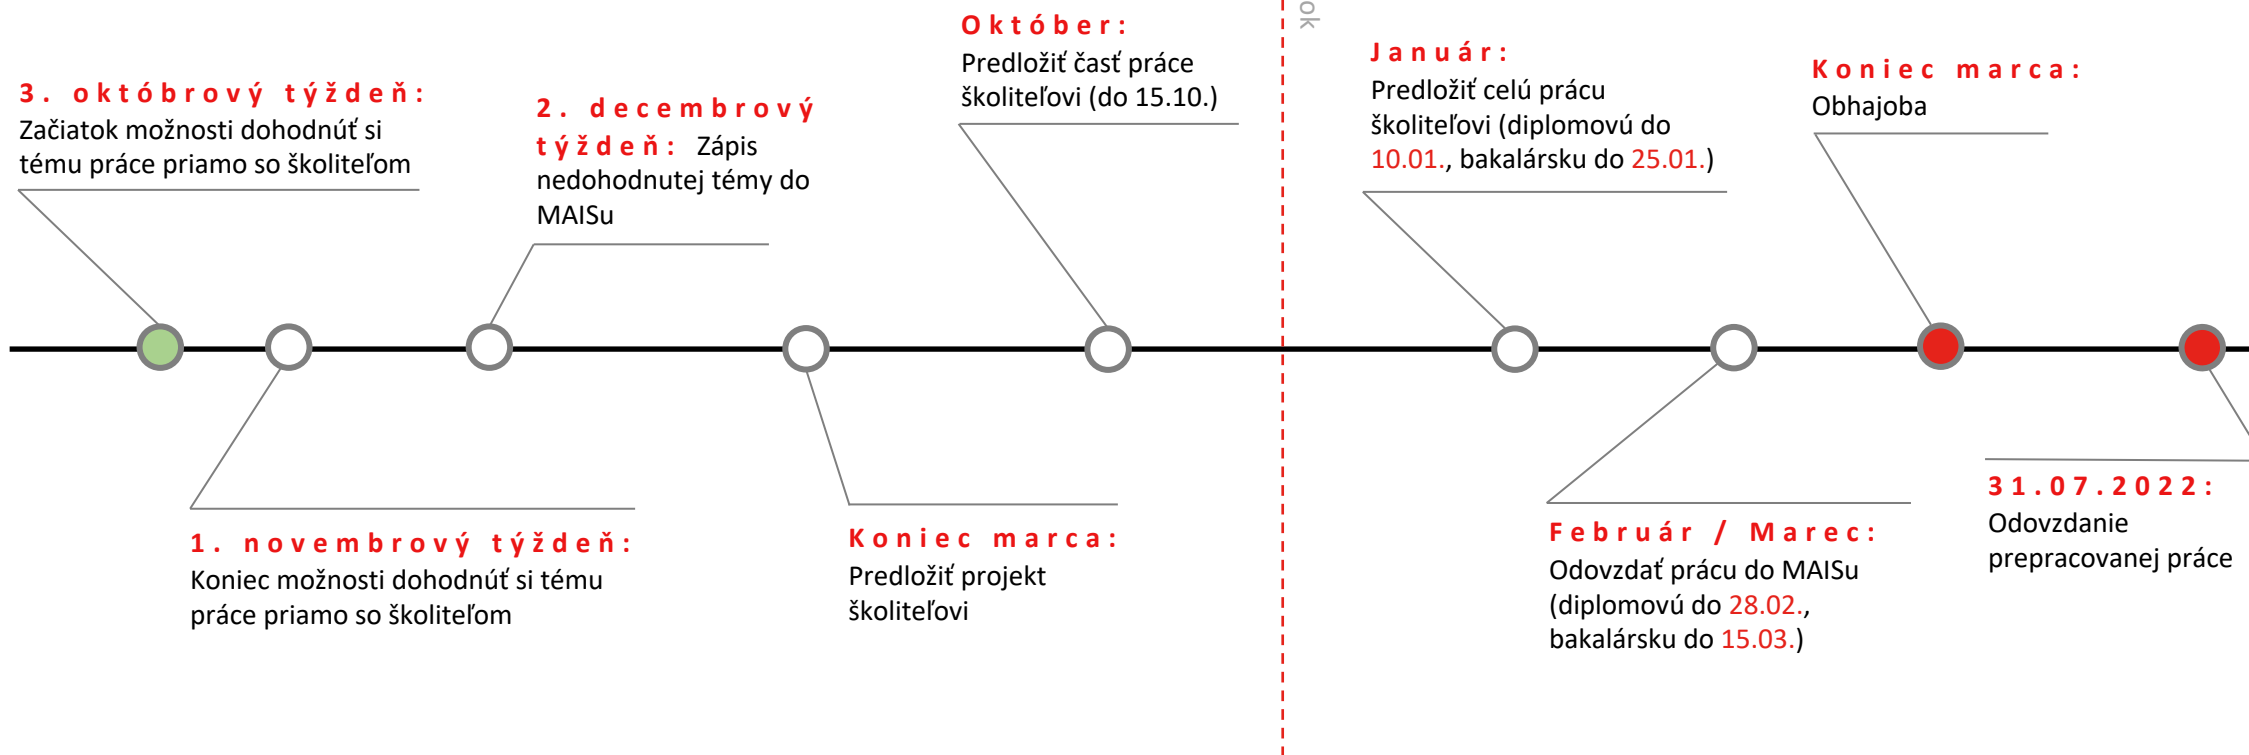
3. októbrový týždeň:
Začiatok možnosti dohodnúť si tému práce priamo so školiteľom

2. decembrový týždeň: Zápis nedohodnutej témy do MAISu

Október:
Predložiť časť práce školiteľovi (do 15.10.)

ok

Január:
Predložiť celú prácu školiteľovi (diplomovú do 10.01., bakalársku do 25.01.)

Koniec marca:
Obhajoba

1. novembrový týždeň:
Koniec možnosti dohodnúť si tému práce priamo so školiteľom

Koniec marca:
Predložiť projekt školiteľovi

Február / Marec:
Odovzdať prácu do MAISu (diplomovú do 28.02., bakalársku do 15.03.)

31.07.2022:
Odovzdanie prepracovanej práce